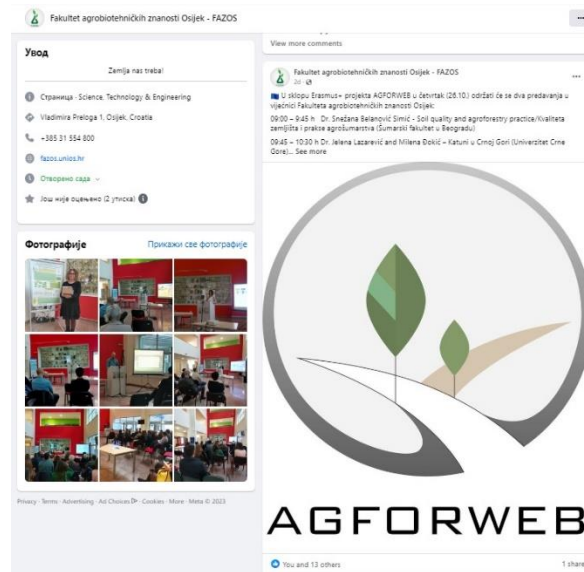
Fakultet agrobiotehničkih znanosti Osijek - FAZOS

Увод

Zemlja nas treba!

Страница · Science, Technology & Engineering

Vladimira Preloga 1, Osijek, Croatia

+385 31 554 800

fazos.unios.hr

Отворено сада

Још није оцењено (2 утиска)

Фотографије

Прикажи све фотографије

Privacy · Terms · Advertising · Ad Choices · Cookies · More · Meta © 2023

View more comments

Fakultet agrobiotehničkih znanosti Osijek - FAZOS
2d

U sklopu Erasmus+ projekta AGFORWEB u četvrtak (26.10.) održati će se dva predavanja u vijećnici Fakulteta agrobiotehničkih znanosti Osijek:
09:00 – 9:45 h Dr. Snežana Belanović Simić - Soil quality and agroforestry practice/Kvaliteta zemljišta i prakse agrošumarstva (Šumarski fakultet u Beogradu)
09:45 – 10:30 h Dr. Jelena Lazarević and Milena Đokić – Katuni u Crnoj Gori (Univerzitet Crne Gore)... See more

AGFORWEB

You and 13 others

1 share